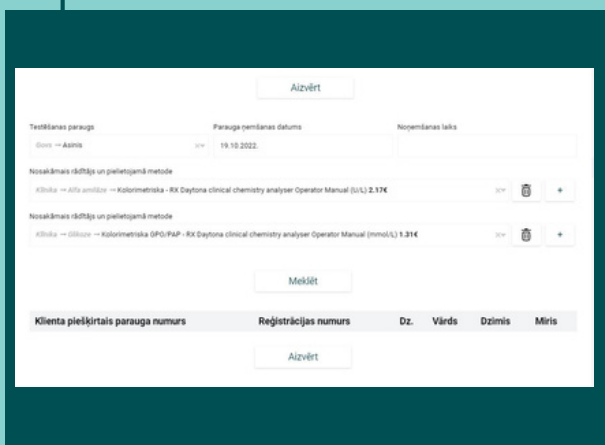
Aizvērt

Testēšanas paraugs
Govs → Asinis

Parauga ņemšanas datums
19.10.2022.

Noņemšanas laiks

Nosakāmais rādītājs un pielietojamā metode
Klīnika → Alfa amilāze → Kolorimetriska - RX Daytona clinical chemistry analyser Operator Manual (U/L) 2.17€

Nosakāmais rādītājs un pielietojamā metode
Klīnika → Glikoze → Kolorimetriska GPO/PAP - RX Daytona clinical chemistry analyser Operator Manual (mmol/L) 1.31€

+

+

Meklēt

| Klienta piešķirtais parauga numurs | Reģistrācijas numurs | Dz. | Vārds | Dzimis | Miris |
|---|---|---|---|---|---|

Aizvērt